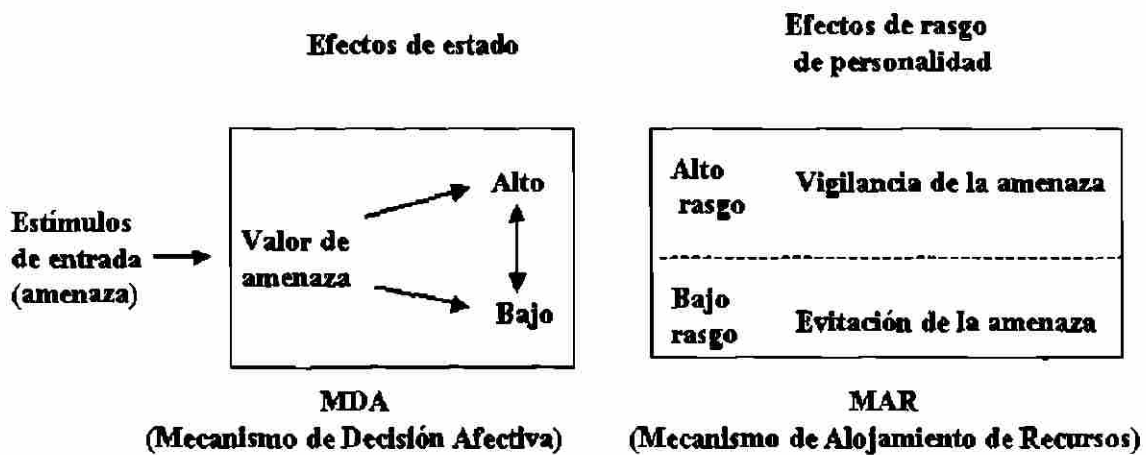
Efectos de estado

Efectos de rasgo de personalidad

Estímulos de entrada (amenaza)

Valor de amenaza

Alto

Bajo

Alto rasgo

Vigilancia de la amenaza

Bajo rasgo

Evitación de la amenaza

MDA
(Mecanismo de Decisión Afectiva)

MAR
(Mecanismo de Alojamiento de Recursos)